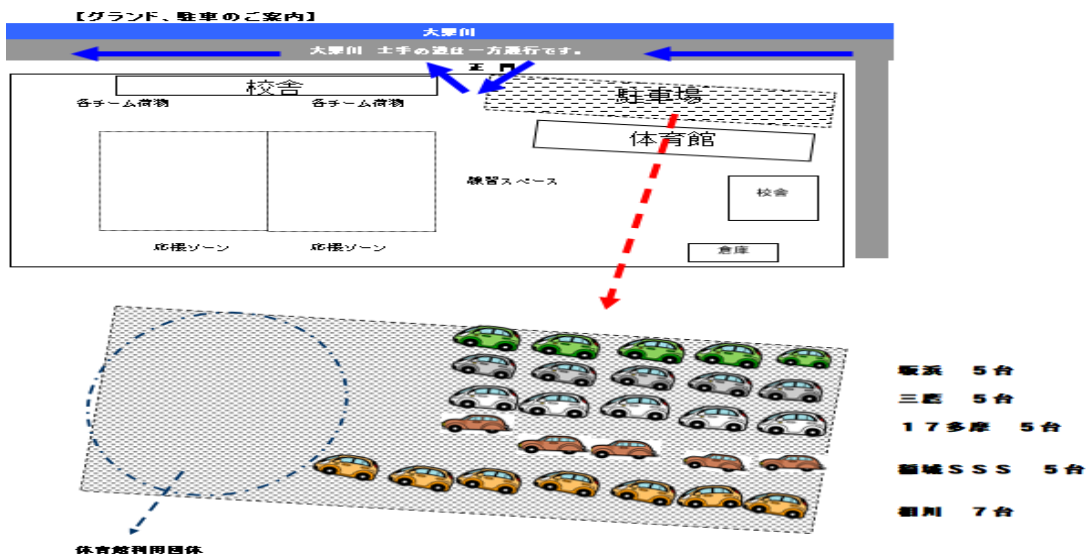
【グランド、駐車のご案内】

大栗川

大栗川 土手の道は一方通行です。

正門

校舎

駐車場

各チーム荷物

各チーム荷物

体育館

練習スペース

校舎

応援ゾーン

応援ゾーン

倉庫

坂浜 5台

三篋 5台

17多摩 5台

稲城SSS 5台

相川 7台

体育館利用団体